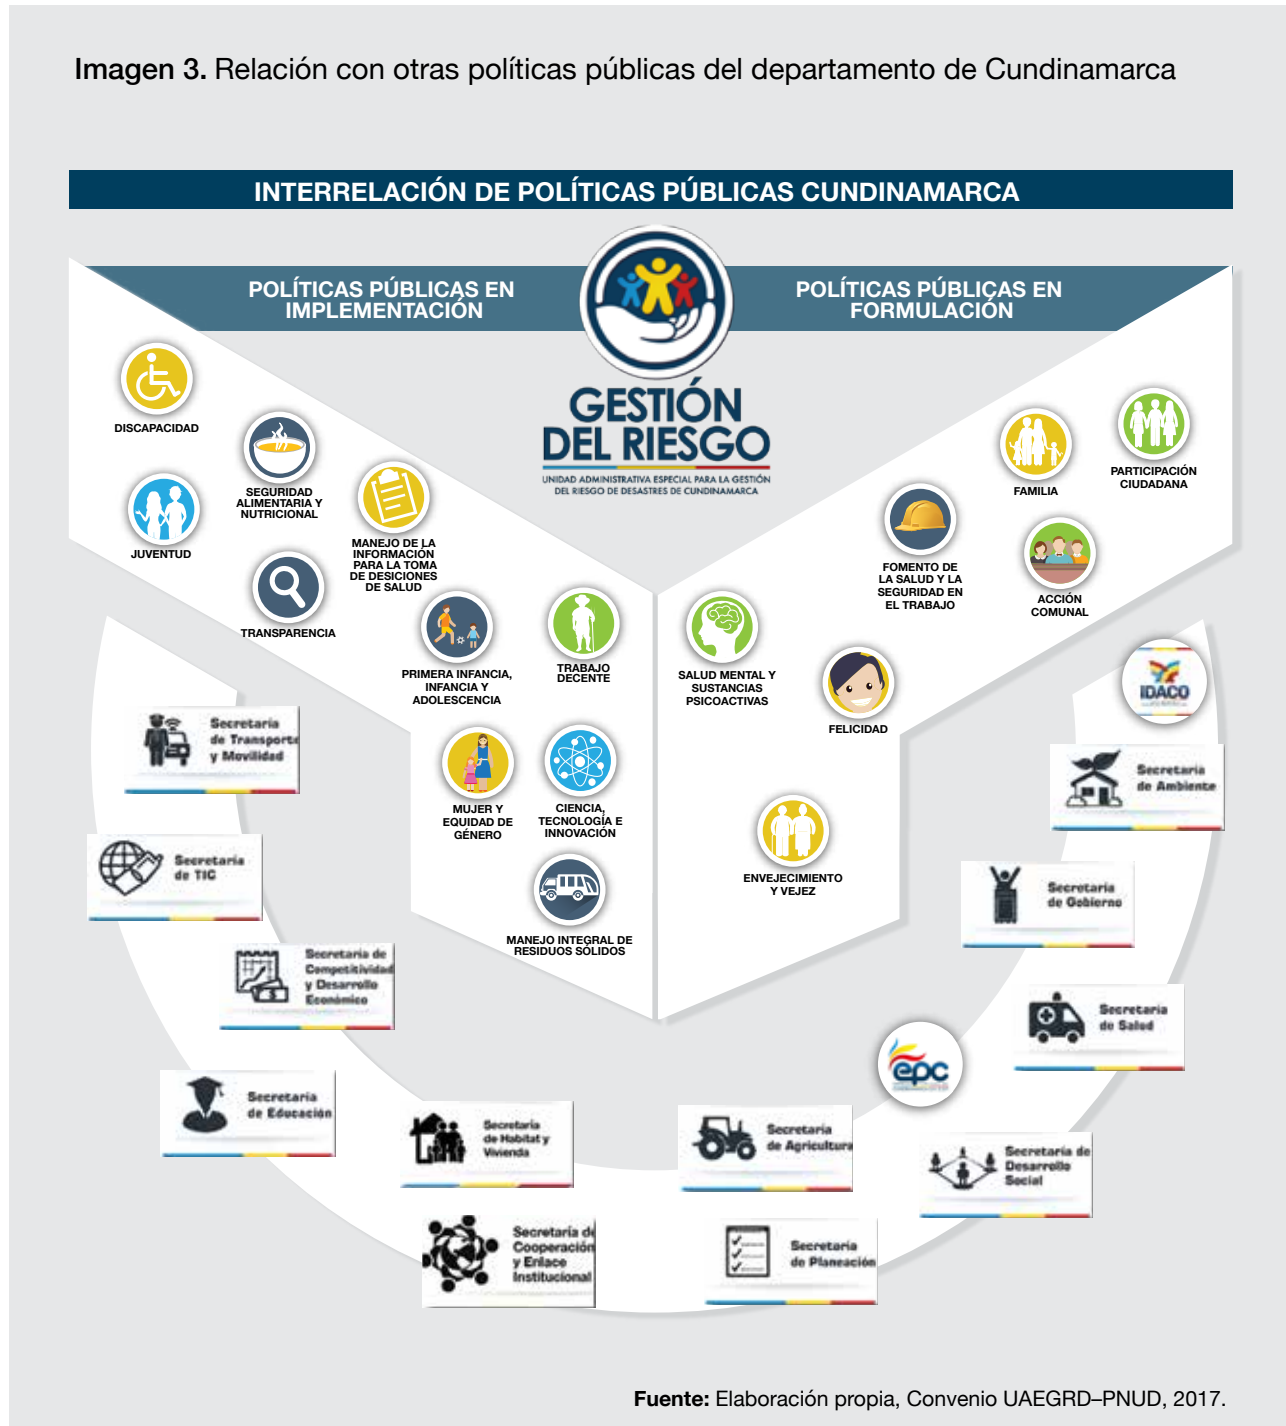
**Imagen 3.** Relación con otras políticas públicas del departamento de Cundinamarca

INTERRELACIÓN DE POLÍTICAS PÚBLICAS CUNDINAMARCA

POLÍTICAS PÚBLICAS EN IMPLEMENTACIÓN

POLÍTICAS PÚBLICAS EN FORMULACIÓN

GESTIÓN DEL RIESGO

UNIDAD ADMINISTRATIVA ESPECIAL PARA LA GESTIÓN DEL RIESGO DE DESASTRES DE CUNDINAMARCA

DISCAPACIDAD

SEGURIDAD ALIMENTARIA Y NUTRICIONAL

JUVENTUD

MANEJO DE LA INFORMACIÓN PARA LA TOMA DE DESICIONES DE SALUD

TRANSPARENCIA

PRIMERA INFANCIA, INFANCIA Y ADOLESCENCIA

TRABAJO DECENTE

MUJER Y EQUIDAD DE GÉNERO

CIENCIA, TECNOLOGÍA E INNOVACIÓN

MANEJO INTEGRAL DE RESIDUOS SÓLIDOS

FAMILIA

PARTICIPACIÓN CIUDADANA

FOMENTO DE LA SALUD Y LA SEGURIDAD EN EL TRABAJO

ACCIÓN COMUNAL

SALUD MENTAL Y SUSTANCIAS PSICOACTIVAS

FELICIDAD

ENVEJECIMIENTO Y VEJEZ

Secretaría de Transporte y Movilidad

Secretaría de TIC

Secretaría de Competitividad y Desarrollo Económico

Secretaría de Educación

Secretaría de Hábitat y Vivienda

Secretaría de Cooperación y Enlace Institucional

Secretaría de Agricultura

Secretaría de Planeación

Secretaría de Desarrollo Social

epc

Secretaría de Salud

Secretaría de Gobierno

Secretaría de Ambiente

IDACO

**Fuente:** Elaboración propia, Convenio UAEGRD–PNUD, 2017.